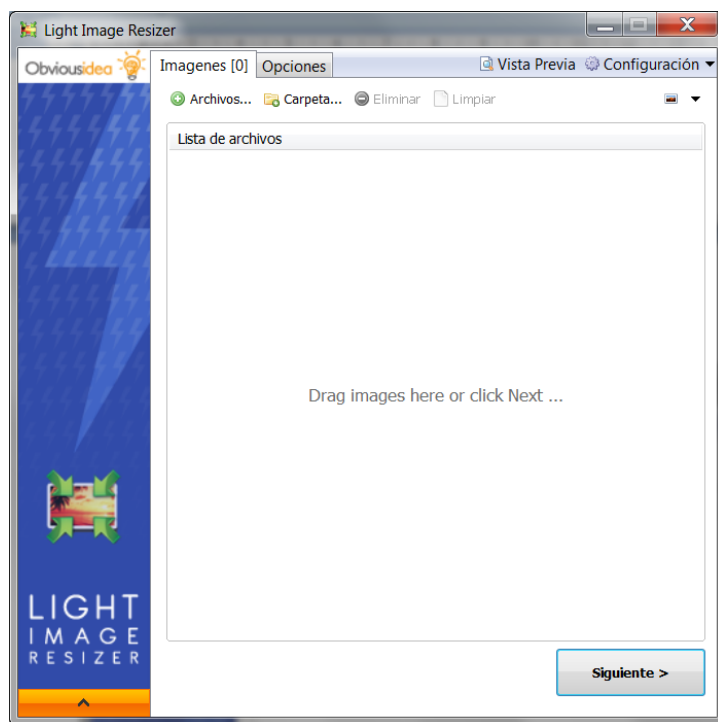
Light Image Resizer

Obviousidea

Imagenes [0] Opciones

Vista Previa Configuración

Archivos... Carpeta... Eliminar Limpiar

Lista de archivos

Drag images here or click Next ...

LIGHT
IMAGE
RESIZER

Siguiente >